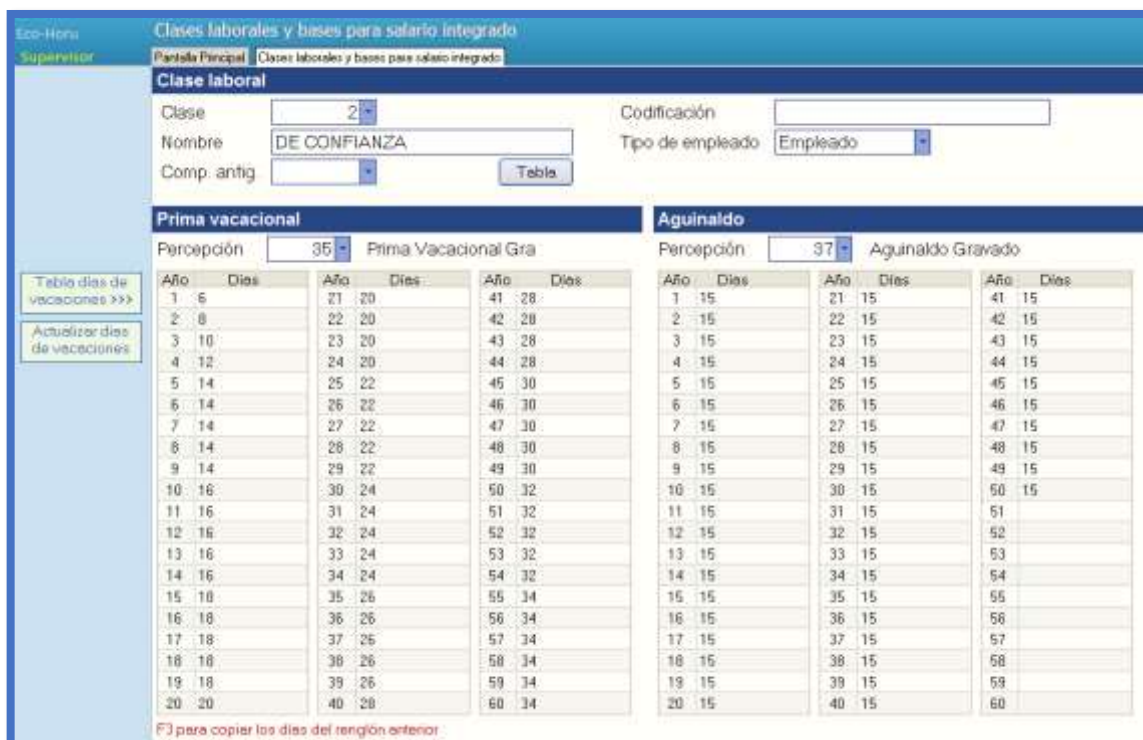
Eco-Hora
Supervisor

Clases laborales y bases para salario integrado

Pantalla Principal | Clases laborales y bases para salario integrado

Clase laboral

Clase 2
Nombre DE CONFIANZA
Comp. antig.
Tabla

Codificación
Tipo de empleado Empleado

Tabla días de vacaciones >>>
Actualizar días de vacaciones

Prima vacacional

Percepción 35 Prima Vacacional Gra

| Año | Días |
|---|---|
| 1 | 6 |
| 2 | 8 |
| 3 | 10 |
| 4 | 12 |
| 5 | 14 |
| 6 | 14 |
| 7 | 14 |
| 8 | 14 |
| 9 | 14 |
| 10 | 16 |
| 11 | 16 |
| 12 | 16 |
| 13 | 16 |
| 14 | 16 |
| 15 | 18 |
| 16 | 18 |
| 17 | 18 |
| 18 | 18 |
| 19 | 18 |
| 20 | 20 |

| Año | Días |
|---|---|
| 21 | 20 |
| 22 | 20 |
| 23 | 20 |
| 24 | 20 |
| 25 | 22 |
| 26 | 22 |
| 27 | 22 |
| 28 | 22 |
| 29 | 22 |
| 30 | 24 |
| 31 | 24 |
| 32 | 24 |
| 33 | 24 |
| 34 | 24 |
| 35 | 26 |
| 36 | 26 |
| 37 | 26 |
| 38 | 26 |
| 39 | 26 |
| 40 | 28 |

| Año | Días |
|---|---|
| 41 | 28 |
| 42 | 28 |
| 43 | 28 |
| 44 | 28 |
| 45 | 30 |
| 46 | 30 |
| 47 | 30 |
| 48 | 30 |
| 49 | 30 |
| 50 | 32 |
| 51 | 32 |
| 52 | 32 |
| 53 | 32 |
| 54 | 32 |
| 55 | 34 |
| 56 | 34 |
| 57 | 34 |
| 58 | 34 |
| 59 | 34 |
| 60 | 34 |

Aguinaldo

Percepción 37 Aguinaldo Gravado

| Año | Días |
|---|---|
| 1 | 15 |
| 2 | 15 |
| 3 | 15 |
| 4 | 15 |
| 5 | 15 |
| 6 | 15 |
| 7 | 15 |
| 8 | 15 |
| 9 | 15 |
| 10 | 15 |
| 11 | 15 |
| 12 | 15 |
| 13 | 15 |
| 14 | 15 |
| 15 | 15 |
| 16 | 15 |
| 17 | 15 |
| 18 | 15 |
| 19 | 15 |
| 20 | 15 |

| Año | Días |
|---|---|
| 21 | 15 |
| 22 | 15 |
| 23 | 15 |
| 24 | 15 |
| 25 | 15 |
| 26 | 15 |
| 27 | 15 |
| 28 | 15 |
| 29 | 15 |
| 30 | 15 |
| 31 | 15 |
| 32 | 15 |
| 33 | 15 |
| 34 | 15 |
| 35 | 15 |
| 36 | 15 |
| 37 | 15 |
| 38 | 15 |
| 39 | 15 |
| 40 | 15 |

| Año | Días |
|---|---|
| 41 | 15 |
| 42 | 15 |
| 43 | 15 |
| 44 | 15 |
| 45 | 15 |
| 46 | 15 |
| 47 | 15 |
| 48 | 15 |
| 49 | 15 |
| 50 | 15 |
| 51 | |
| 52 | |
| 53 | |
| 54 | |
| 55 | |
| 56 | |
| 57 | |
| 58 | |
| 59 | |
| 60 | |

F3 para copiar los días del renglón anterior